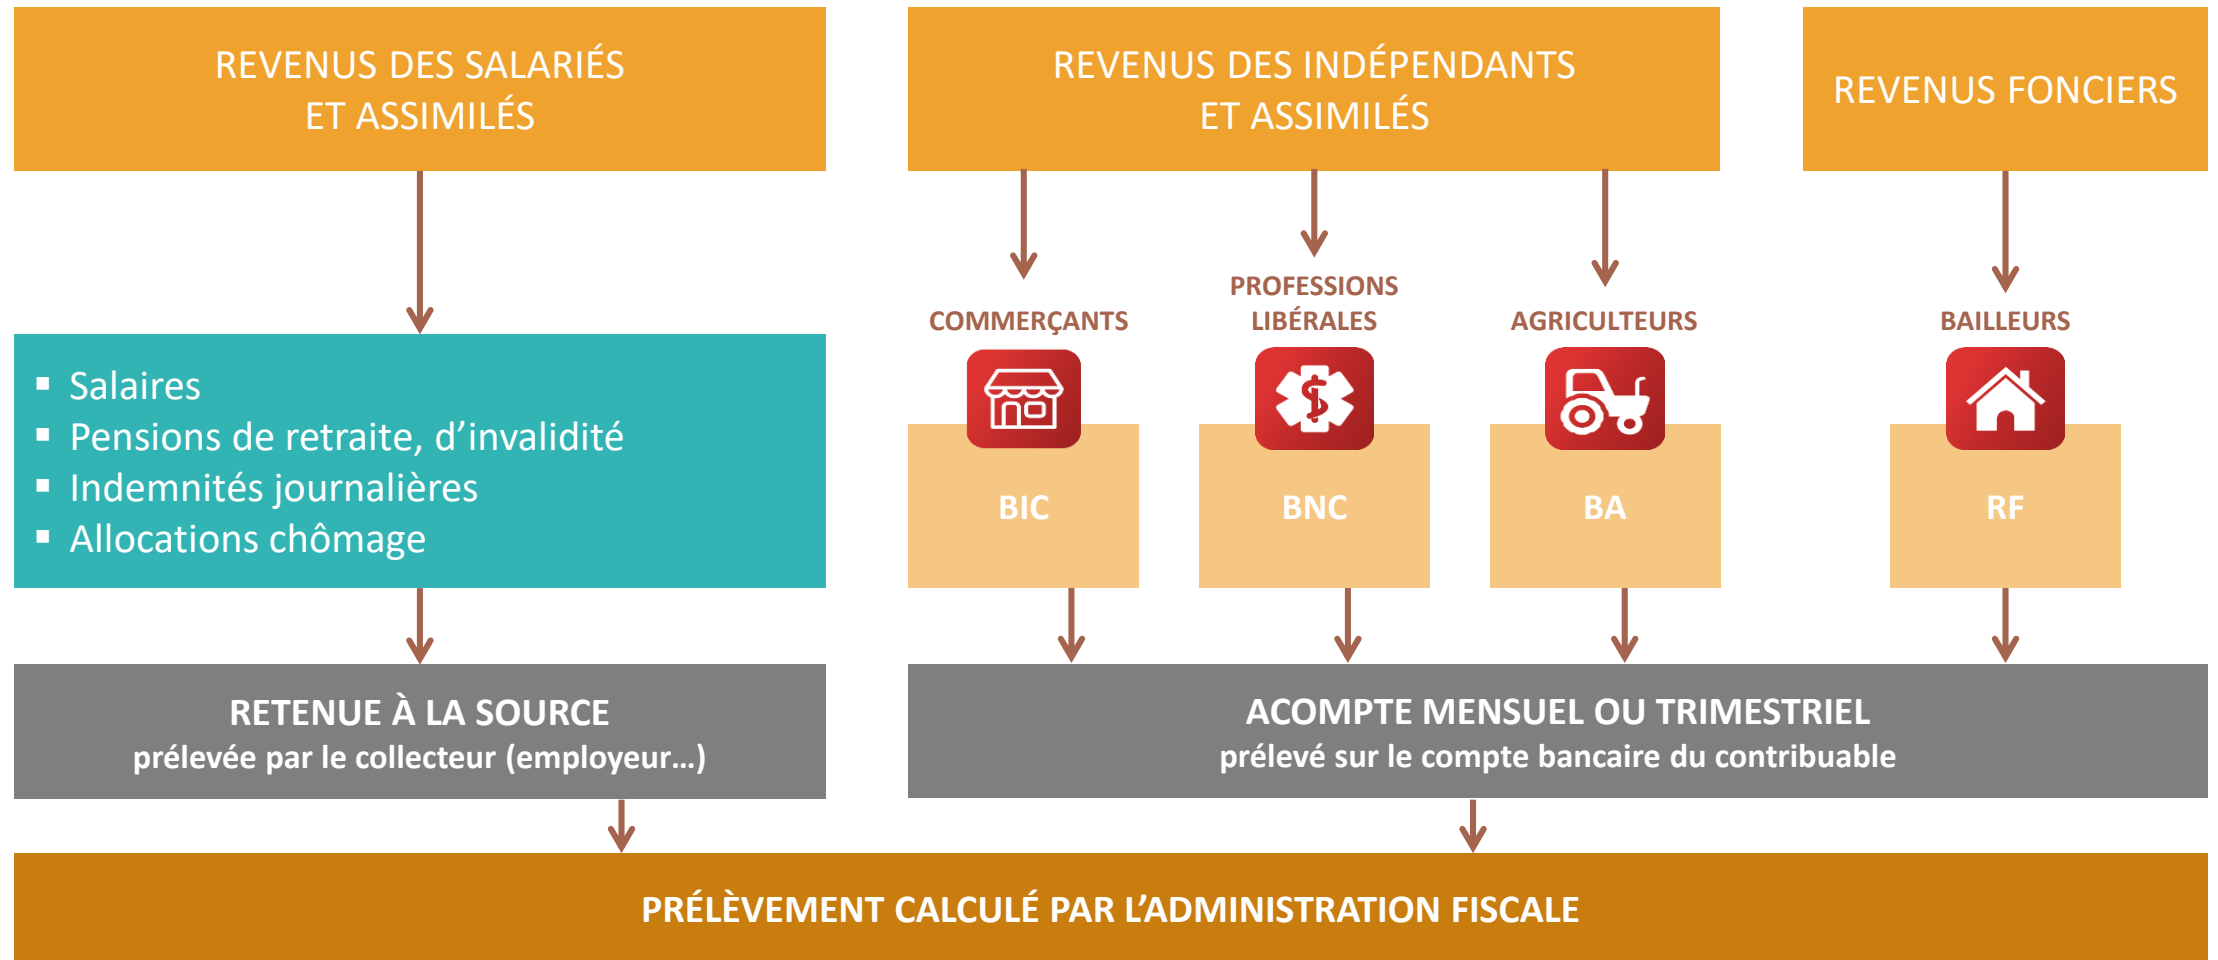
REVENUS DES SALARIÉS ET ASSIMILÉS

REVENUS DES INDÉPENDANTS ET ASSIMILÉS

REVENUS FONCIERS

▪ Salaires
▪ Pensions de retraite, d'invalidité
▪ Indemnités journalières
▪ Allocations chômage

COMMERÇANTS

BIC

PROFESSIONS LIBÉRALES

BNC

AGRICULTEURS

BA

BAILLEURS

RF

RETENUE À LA SOURCE
prélevée par le collecteur (employeur…)

ACOMPTE MENSUEL OU TRIMESTRIEL
prélevé sur le compte bancaire du contribuable

PRÉLÈVEMENT CALCULÉ PAR L'ADMINISTRATION FISCALE